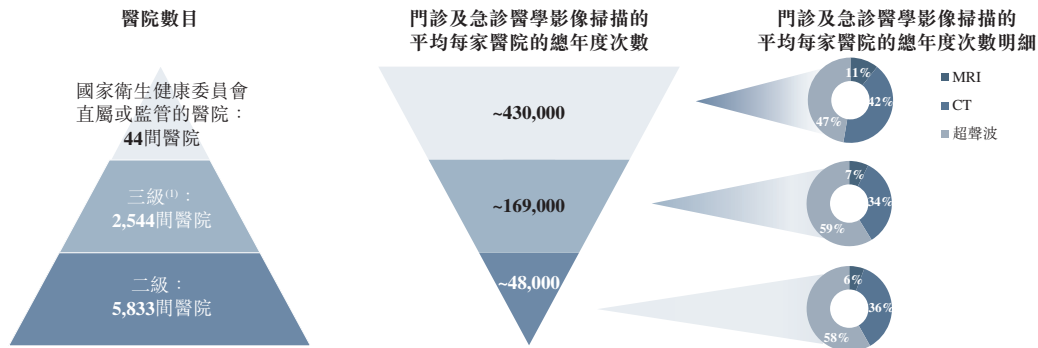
醫院數目

國家衛生健康委員會直屬或監管的醫院：
44間醫院

三級$^{(1)}$：
2,544間醫院

二級：
5,833間醫院

門診及急診醫學影像掃描的平均每家醫院的總年度次數

~430,000

~169,000

~48,000

門診及急診醫學影像掃描的平均每家醫院的總年度次數明細

11%
42%
47%

7%
34%
59%

6%
36%
58%

MRI
CT
超聲波